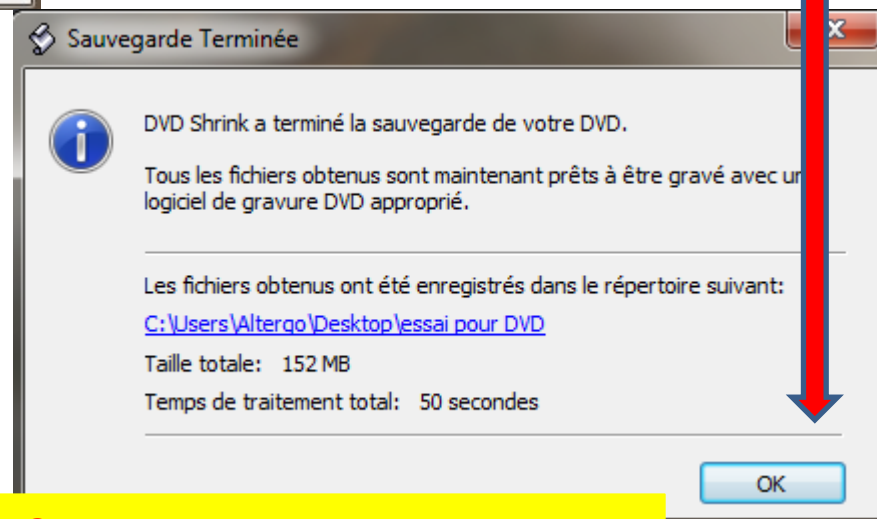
Sauvegarde Terminée

DVD Shrink a terminé la sauvegarde de votre DVD.

Tous les fichiers obtenus sont maintenant prêts à être gravé avec un logiciel de gravure DVD approprié.

Les fichiers obtenus ont été enregistrés dans le répertoire suivant:

C:\Users\Altergo\Desktop\essai pour DVD

Taille totale: 152 MB

Temps de traitement total: 50 secondes

OK